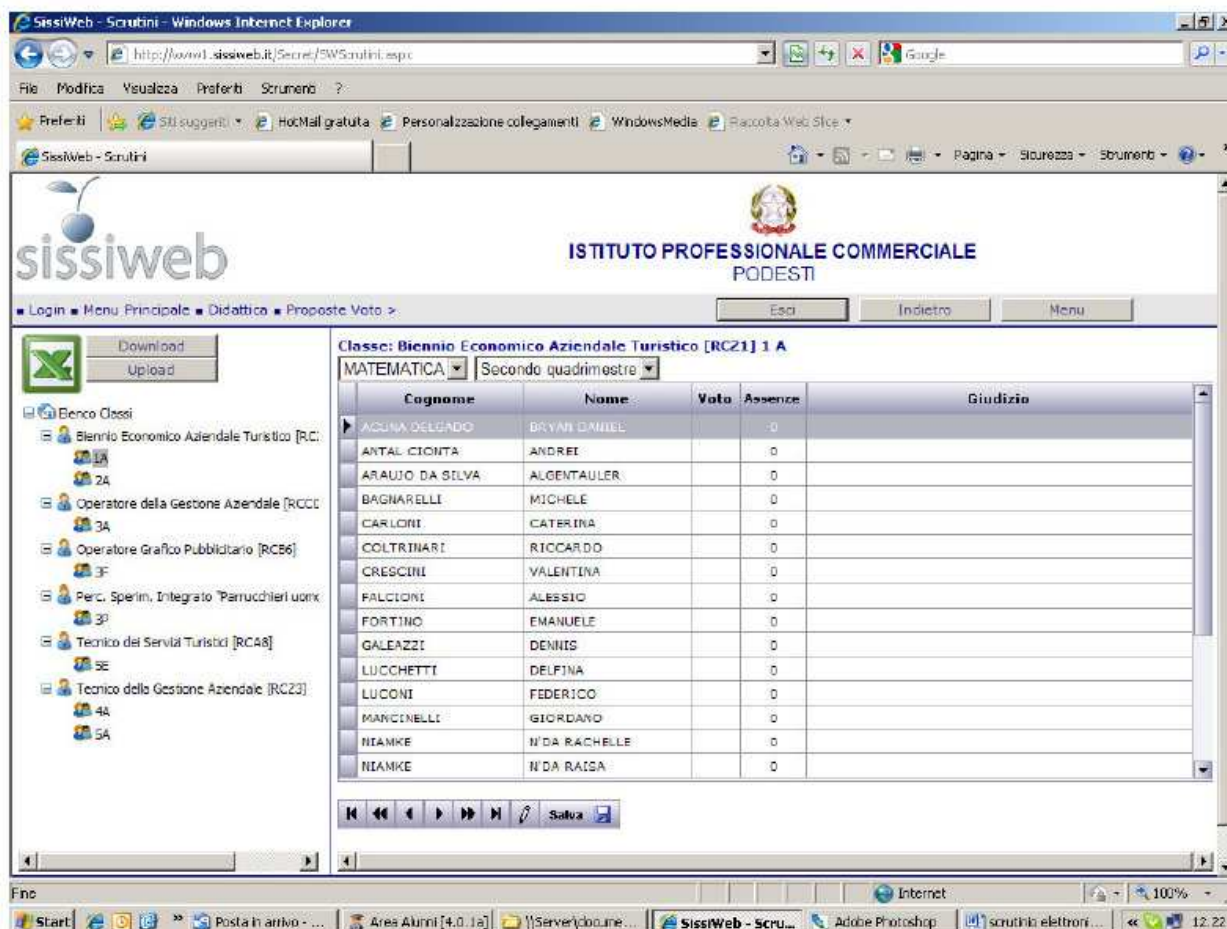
SissiWeb - Scrutini - Windows Internet Explorer

http://www1.sissiweb.it/Secret/SWScrutini.aspx

Google

File Modifica Visualizza Preferiti Strumenti ?

Preferiti Siti suggeriti HotMail gratuita Personalizzazione collegamenti WindowsMedia Raccolta Web Slice

SissiWeb - Scrutini

Pagina Sicurezza Strumenti

sissiweb

ISTITUTO PROFESSIONALE COMMERCIALE
PODESTI

■ Login ■ Menu Principale ■ Didattica ■ Proposte Voto >

Esci Indietro Menu

Download
Upload

Elenco Classi
Biennio Economico Aziendale Turistico [RC:
1A
2A
Operatore della Gestione Aziendale [RCC
3A
Operatore Grafico Pubblicitario [RCB6]
3F
Perc. Sperim. Integrato "Parrucchieri uom
3P
Tecnico dei Servizi Turistici [RCA8]
5E
Tecnico della Gestione Aziendale [RC23]
4A
5A

Classe: Biennio Economico Aziendale Turistico [RC21] 1 A

MATEMATICA Secondo quadrimestre

| Cognome | Nome | Voto | Assenze | Giudizio |
|---|---|---|---|---|
| ACUNA DELGADO | BRYAN DANIEL | | 0 | |
| ANTAL CIONTA | ANDREI | | 0 | |
| ARAUJO DA SILVA | ALGENTAULER | | 0 | |
| BAGNARELLI | MICHELE | | 0 | |
| CARLONI | CATERINA | | 0 | |
| COLTRINARI | RICCARDO | | 0 | |
| CRESCINI | VALENTINA | | 0 | |
| FALCIONI | ALESSIO | | 0 | |
| FORTINO | EMANUELE | | 0 | |
| GALEAZZI | DENNIS | | 0 | |
| LUCCHETTI | DELFINA | | 0 | |
| LUCONI | FEDERICO | | 0 | |
| MANCINELLI | GIORDANO | | 0 | |
| NIAMKE | N'DA RACHELLE | | 0 | |
| NIAMKE | N'DA RAISA | | 0 | |

Salva

Fine Internet 100%

Start Posta in arrivo - ... Area Alunni [4.0.1a] \\Server\docume... SissiWeb - Scru... Adobe Photoshop scrutinio elettroni... 12.22